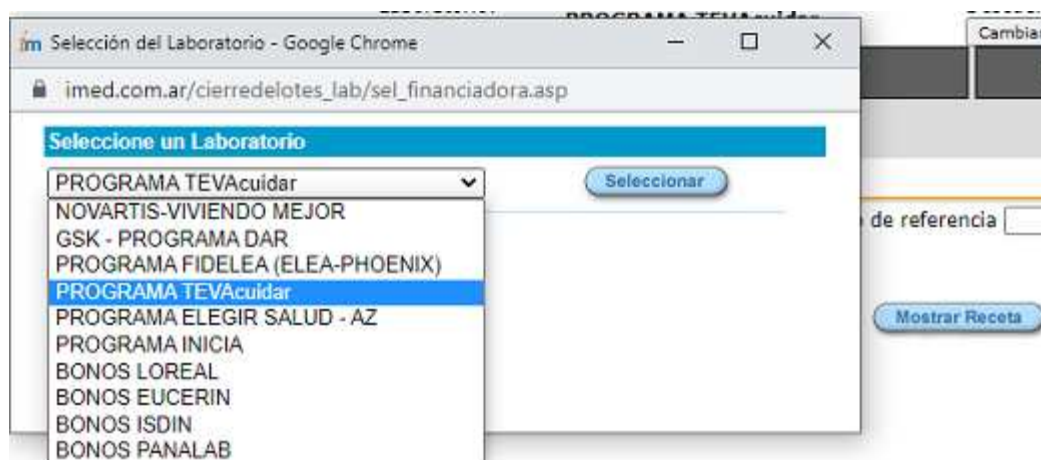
PROGRAMA TEVAcuidar

Cambiar

im Selección del Laboratorio - Google Chrome

imed.com.ar/cierredelotes_lab/sel_financiadora.asp

Seleccione un Laboratorio

PROGRAMA TEVAcuidar

Seleccionar

NOVARTIS-VIVIENDO MEJOR
GSK - PROGRAMA DAR
PROGRAMA FIDELEA (ELEA-PHOENIX)
PROGRAMA TEVAcuidar
PROGRAMA ELEGIR SALUD - AZ
PROGRAMA INICIA
BONOS LOREAL
BONOS EUCERIN
BONOS ISDIN
BONOS PANALAB

de referencia

Mostrar Receta